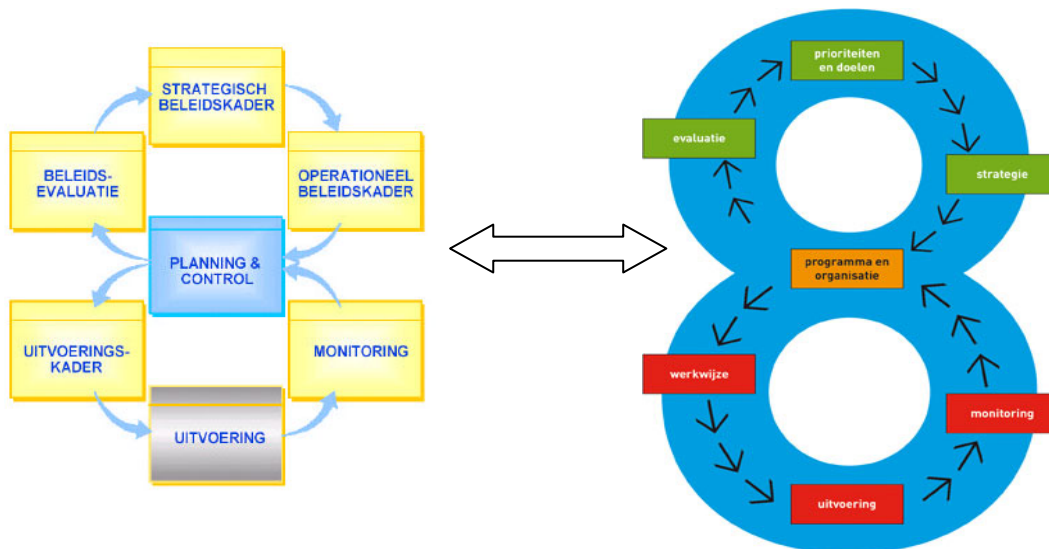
STRATEGISCH BELEIDSKADER

BELEIDS-EVALUATIE

OPERATIONEEL BELEIDSKADER

PLANNING & CONTROL

UITVOERINGS-KADER

MONITORING

UITVOERING

prioriteiten en doelen

evaluatie

strategie

programma en organisatie

werkwijze

monitoring

uitvoering